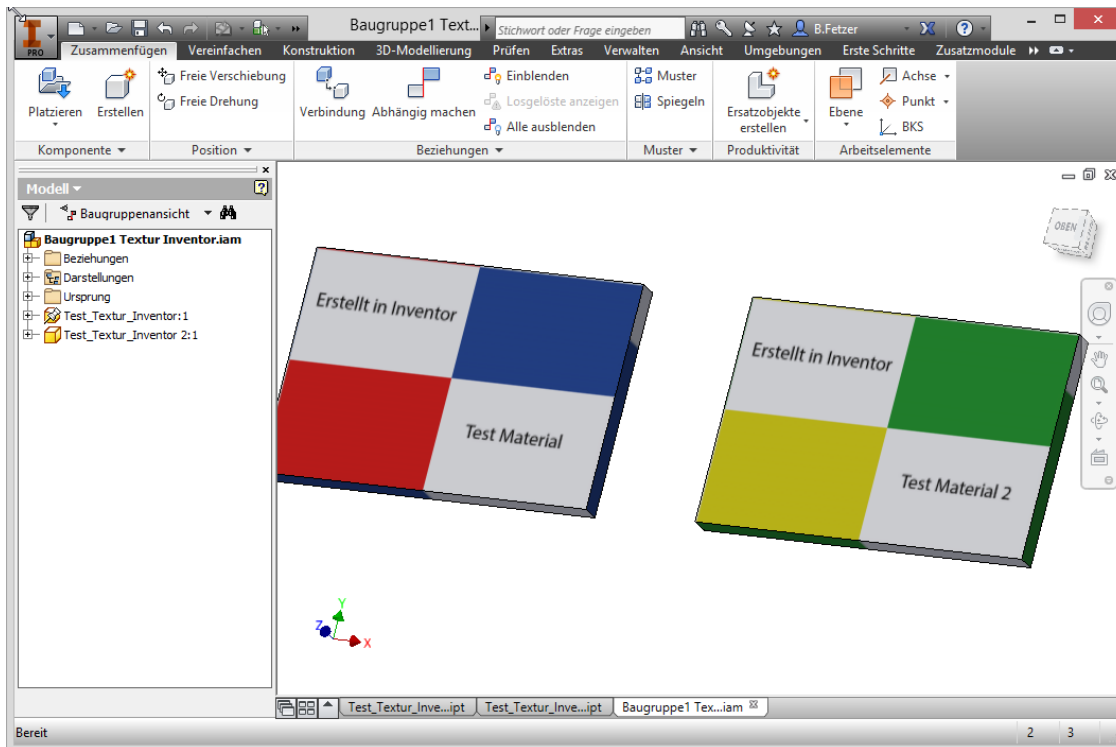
PRO
Baugruppe1 Text...
Stichwort oder Frage eingeben
B.Fetzer
Zusammenfügen Vereinfachen Konstruktion 3D-Modellierung Prüfen Extras Verwalten Ansicht Umgebungen Erste Schritte Zusatzmodule

Platzieren Erstellen
Freie Verschiebung
Freie Drehung
Verbindung Abhängig machen
Einblenden
Losgelöste anzeigen
Alle ausblenden
Muster
Spiegeln
Ersatzobjekte erstellen
Ebene
Achse
Punkt
BKS
Komponente ▾ Position ▾ Beziehungen ▾ Muster ▾ Produktivität Arbeitselemente

Modell ▾
Baugruppenansicht
Baugruppe1 Textur Inventor.iam
Beziehungen
Darstellungen
Ursprung
Test_Textur_Inventor:1
Test_Textur_Inventor 2:1

OBEN

Erstellt in Inventor
Test Material

Erstellt in Inventor
Test Material 2

Y
Z
X

Test_Textur_Inve...ipt
Test_Textur_Inve...ipt
Baugruppe1 Tex...iam

Bereit
2 3